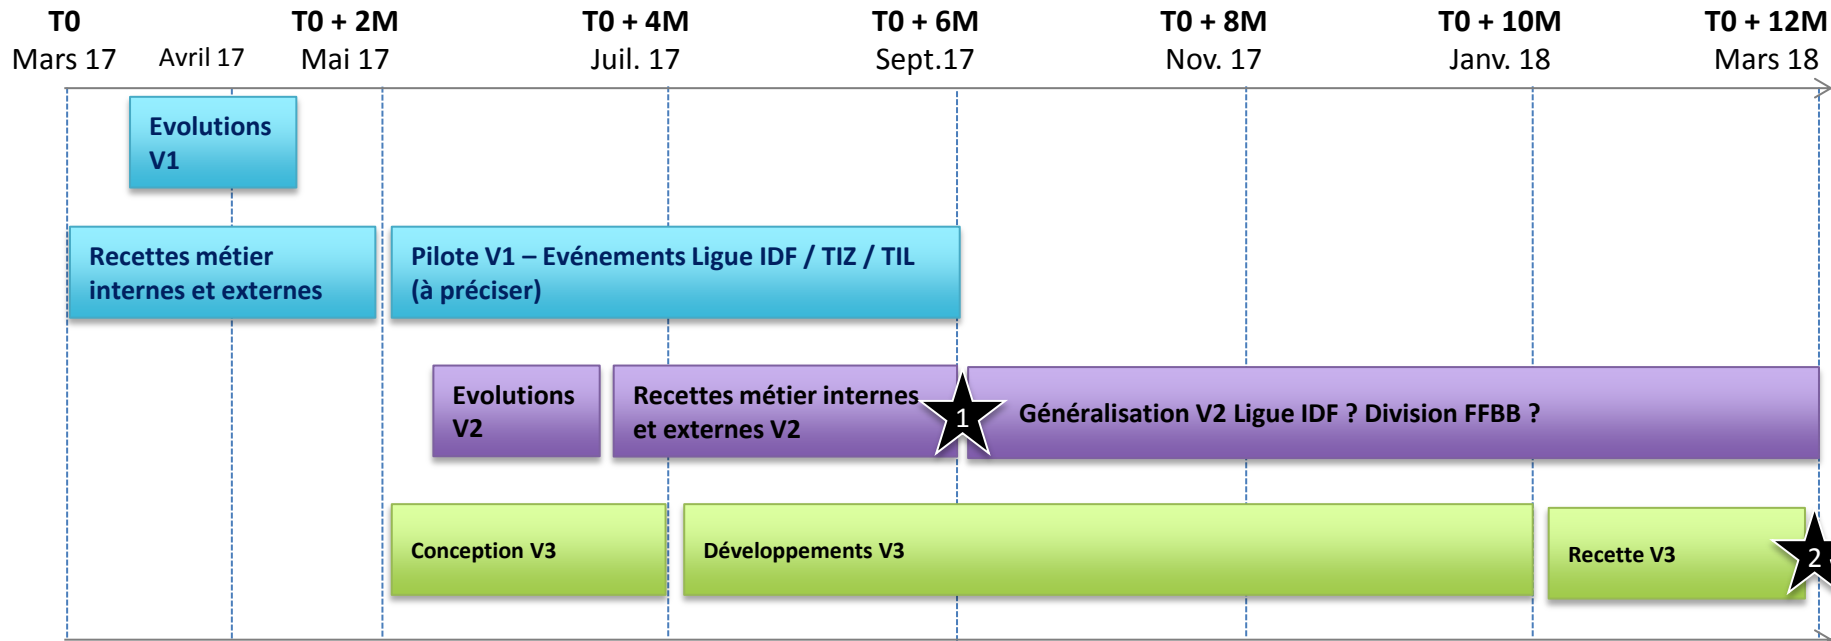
T0
Mars 17

Avril 17

T0 + 2M
Mai 17

T0 + 4M
Juil. 17

T0 + 6M
Sept.17

T0 + 8M
Nov. 17

T0 + 10M
Janv. 18

T0 + 12M
Mars 18

Evolutions V1

Recettes métier internes et externes

Pilote V1 – Evénements Ligue IDF / TIZ / TIL (à préciser)

Evolutions V2

Recettes métier internes et externes V2

1

Généralisation V2 Ligue IDF ? Division FFBB ?

Conception V3

Développements V3

Recette V3

2